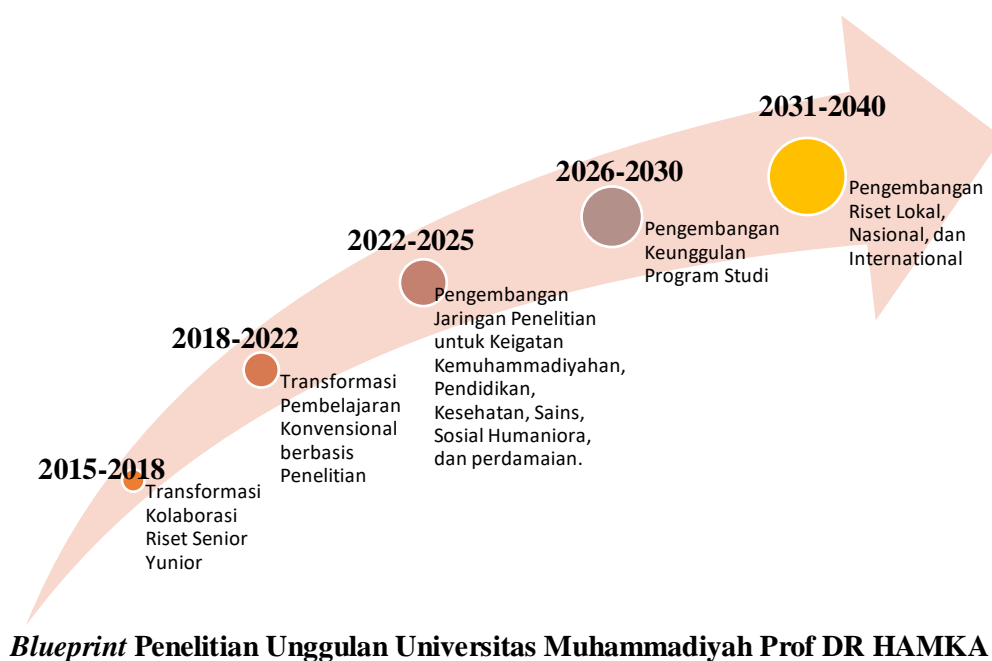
2015-2018
Transformasi Kolaborasi Riset Senior Yunior

2018-2022
Transformasi Pembelajaran Konvensional berbasis Penelitian

2022-2025
Pengembangan Jaringan Penelitian untuk Keigatan Kemuhammadiyahan, Pendidikan, Kesehatan, Sains, Sosial Humaniora, dan perdamaian.

2026-2030
Pengembangan Keunggulan Program Studi

2031-2040
Pengembangan Riset Lokal, Nasional, dan International

*Blueprint* **Penelitian Unggulan Universitas Muhammadiyah Prof DR HAMKA**